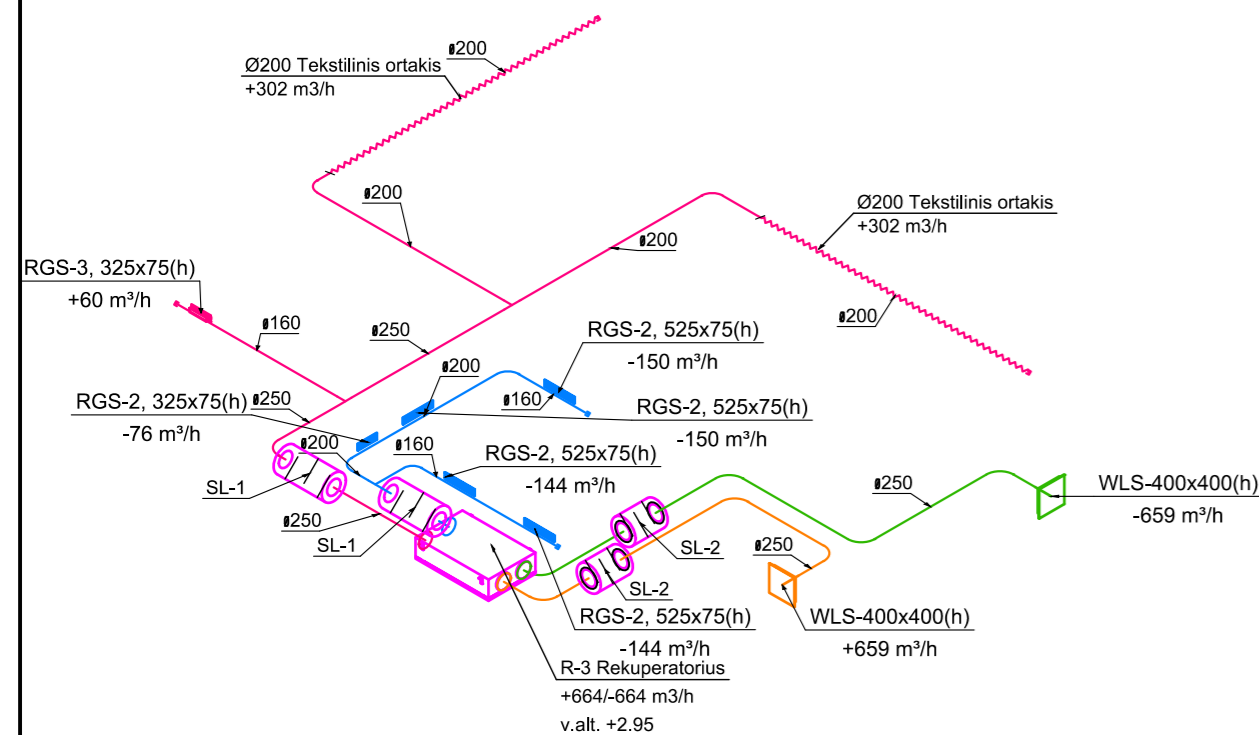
ø200
Ø200 Tekstilinis ortakis
+302 m3/h
ø200
Ø200 Tekstilinis ortakis
+302 m3/h
ø200
RGS-3, 325x75(h)
+60 m³/h
ø160
ø200
ø250
RGS-2, 525x75(h)
-150 m³/h
ø200
ø160
RGS-2, 525x75(h)
-150 m³/h
RGS-2, 325x75(h)
-76 m³/h
ø250
ø200
ø160
RGS-2, 525x75(h)
-144 m³/h
SL-1
ø250
SL-1
ø250
WLS-400x400(h)
-659 m³/h
SL-2
ø250
SL-2
RGS-2, 525x75(h)
-144 m³/h
WLS-400x400(h)
+659 m³/h
R-3 Rekuperatorius
+664/-664 m3/h
v.alt. +2.95